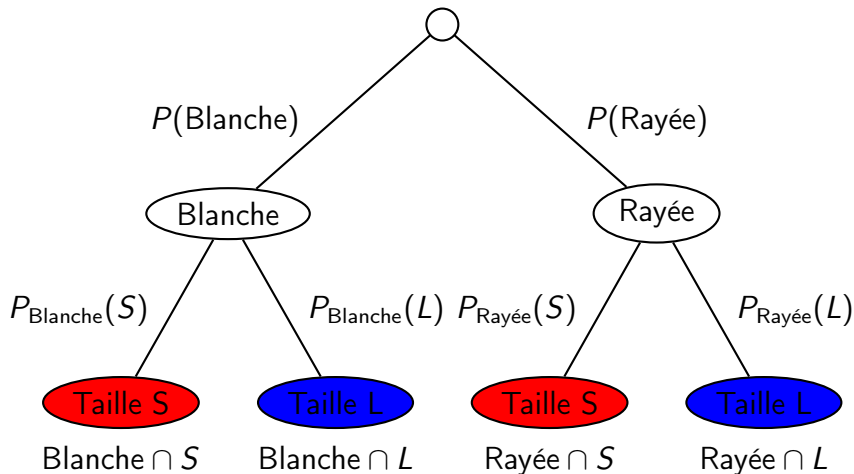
$P(\text{Blanche})$

$P(\text{Rayée})$

Blanche

Rayée

$P_{\text{Blanche}}(S)$

$P_{\text{Blanche}}(L)$

$P_{\text{Rayée}}(S)$

$P_{\text{Rayée}}(L)$

Taille S

Taille L

Taille S

Taille L

Blanche $\cap S$

Blanche $\cap L$

Rayée $\cap S$

Rayée $\cap L$